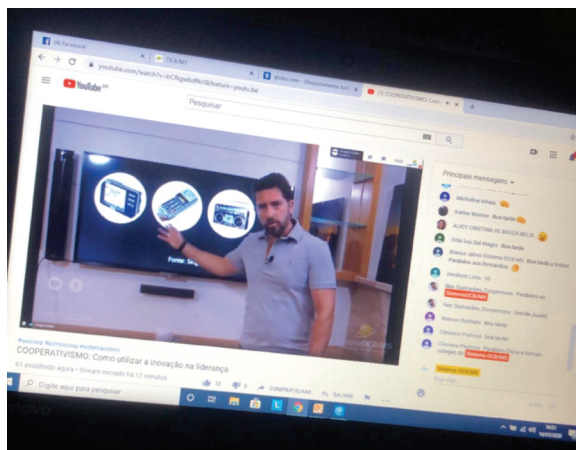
(4) Facebook
OCB/MS
globo.com - Absolutamente tudo
(1) COOPERATIVISMO: Com
youtube.com/watch?v=bCRgwbdRkt0&feature=youtu.be
YouTube BR
Pesquisar
Fonte: S
#cooperativismo
COOPERATIVISMO: Como utilizar a inovação na liderança
61 assistindo agora • Stream iniciado há 12 minutos
17
0
COMPARTILHAR
SALVAR
Principais mensagens
Michelline lemes
Karine Warner Boa tarde
ALKEY CRISTINA DE SOUZA BELIN
Orlei Luiz Dal Magro Boa tarde
Sistema OCB/MS
Ney Guimarães Cooperalves Parabéns
Sistema OCB/MS
Boa tarde
Digite aqui para pesquisar